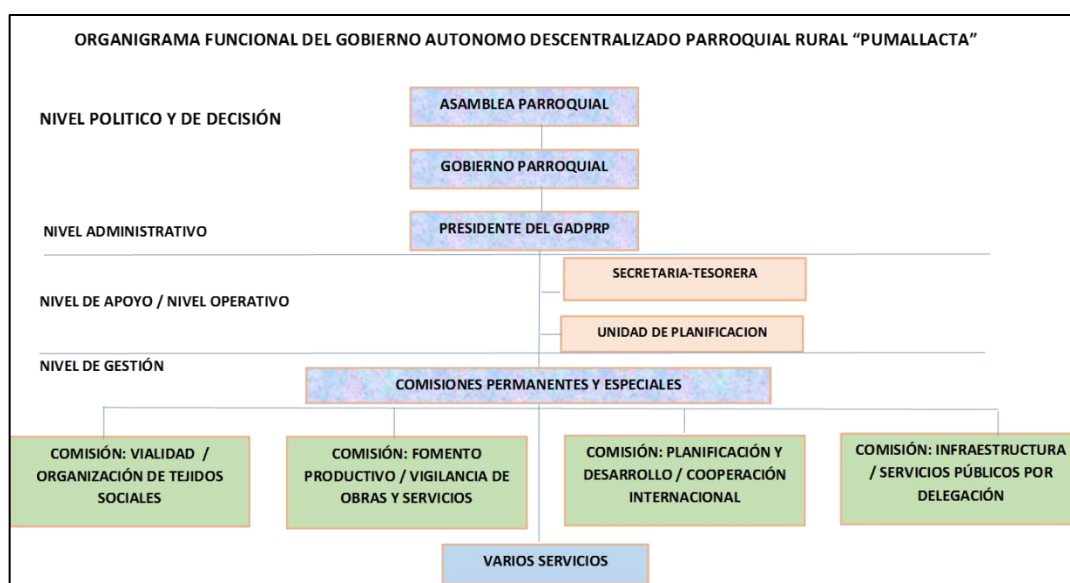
ORGANIGRAMA FUNCIONAL DEL GOBIERNO AUTONOMO DESCENTRALIZADO PARROQUIAL RURAL "PUMALLACTA"

NIVEL POLITICO Y DE DECISIÓN

ASAMBLEA PARROQUIAL

GOBIERNO PARROQUIAL

NIVEL ADMINISTRATIVO

PRESIDENTE DEL GADPRP

NIVEL DE APOYO / NIVEL OPERATIVO

SECRETARIA-TESORERA

UNIDAD DE PLANIFICACION

NIVEL DE GESTIÓN

COMISIONES PERMANENTES Y ESPECIALES

COMISIÓN: VIALIDAD / ORGANIZACIÓN DE TEJIDOS SOCIALES

COMISIÓN: FOMENTO PRODUCTIVO / VIGILANCIA DE OBRAS Y SERVICIOS

COMISIÓN: PLANIFICACIÓN Y DESARROLLO / COOPERACIÓN INTERNACIONAL

COMISIÓN: INFRAESTRUCTURA / SERVICIOS PÚBLICOS POR DELEGACIÓN

VARIOS SERVICIOS